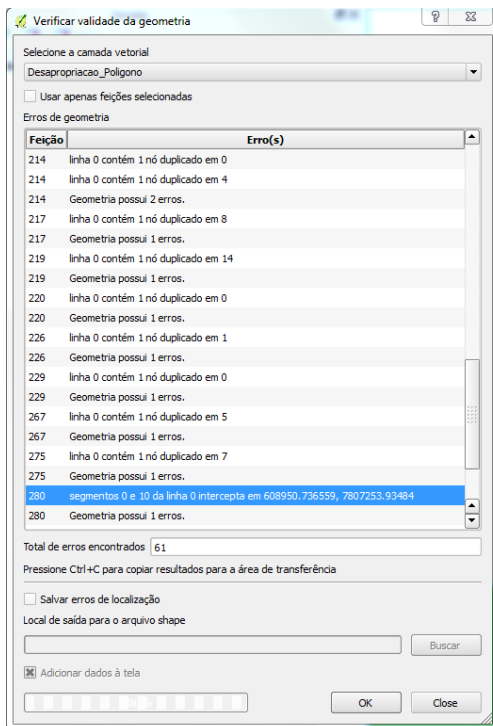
Verificar validade da geometria

?

Selecione a camada vetorial

Desapropriacao_Poligono

Usar apenas feições selecionadas

Erros de geometria

| Feição | Erro(s) |
|---|---|
| 214 | linha 0 contém 1 nó duplicado em 0 |
| 214 | linha 0 contém 1 nó duplicado em 4 |
| 214 | Geometria possui 2 erros. |
| 217 | linha 0 contém 1 nó duplicado em 8 |
| 217 | Geometria possui 1 erros. |
| 219 | linha 0 contém 1 nó duplicado em 14 |
| 219 | Geometria possui 1 erros. |
| 220 | linha 0 contém 1 nó duplicado em 0 |
| 220 | Geometria possui 1 erros. |
| 226 | linha 0 contém 1 nó duplicado em 1 |
| 226 | Geometria possui 1 erros. |
| 229 | linha 0 contém 1 nó duplicado em 0 |
| 229 | Geometria possui 1 erros. |
| 267 | linha 0 contém 1 nó duplicado em 5 |
| 267 | Geometria possui 1 erros. |
| 275 | linha 0 contém 1 nó duplicado em 7 |
| 275 | Geometria possui 1 erros. |
| 280 | segmentos 0 e 10 da linha 0 intercepta em 608950.736559, 7807253.93484 |
| 280 | Geometria possui 1 erros. |

Total de erros encontrados 61

Pressione Ctrl+C para copiar resultados para a área de transferência

Salvar erros de localização

Local de saída para o arquivo shape

Buscar

Adicionar dados à tela

OK

Close